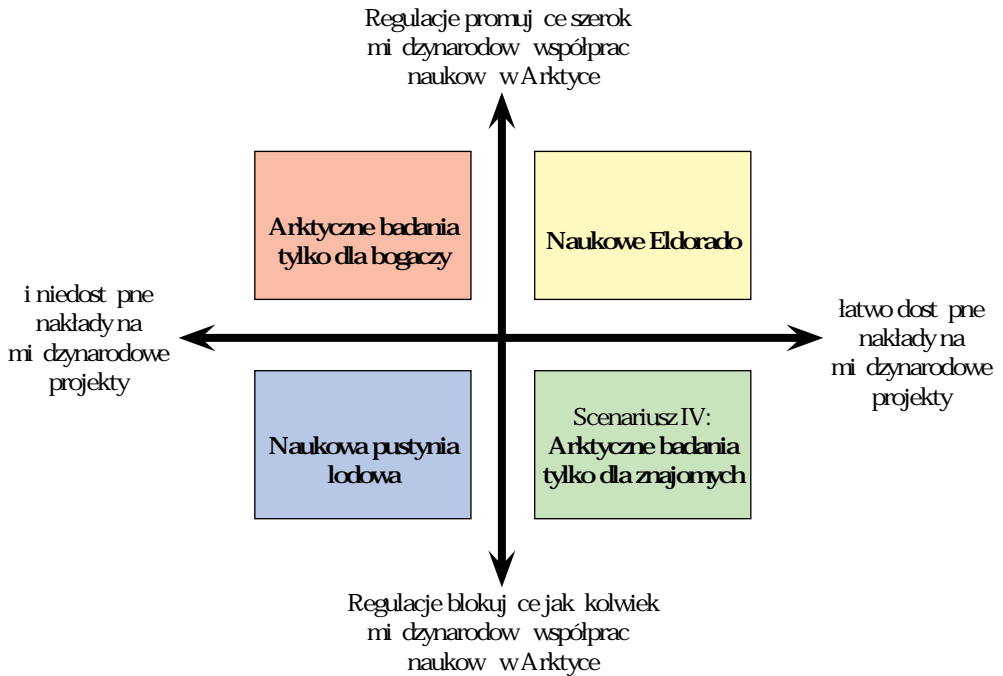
Regulacje promuj ce szerok mi dzynarodow współprac naukow w Arktyce

Arktyczne badania tylko dla bogaczy

Naukowe Eldorado

i niedost pne nakłady na mi dzynarodowe projekty

łatwo dost pne nakłady na mi dzynarodowe projekty

Naukowa pustynia lodowa

Scenariusz IV: Arktyczne badania tylko dla znajomych

Regulacje blokuj ce jak kolwiek mi dzynarodow współprac naukow w Arktyce